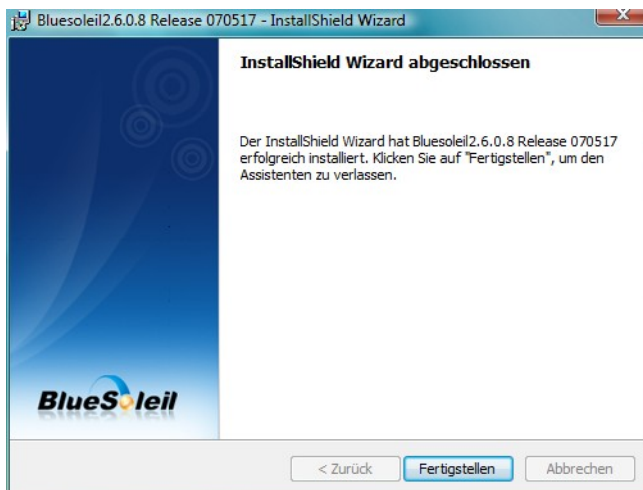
Bluesoleil2.6.0.8 Release 070517 - InstallShield Wizard

InstallShield Wizard abgeschlossen

Der InstallShield Wizard hat Bluesoleil2.6.0.8 Release 070517 erfolgreich installiert. Klicken Sie auf "Fertigstellen", um den Assistenten zu verlassen.

BlueSoleil

< Zurück

Fertigstellen

Abbrechen